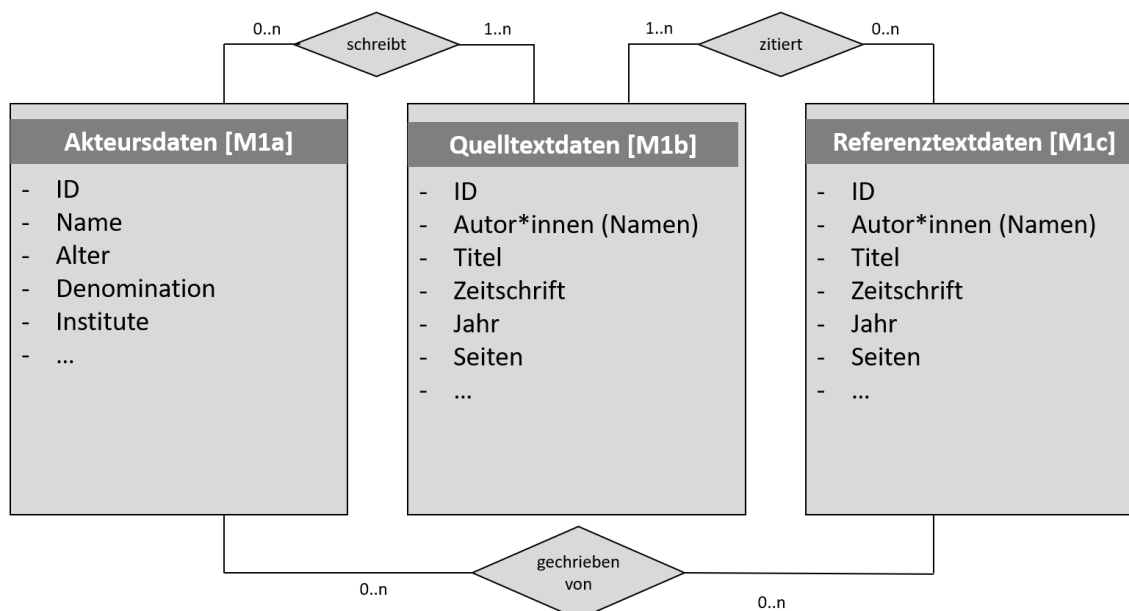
0..n
schreibt
1..n
1..n
zitiert
0..n

Akteursdaten [M1a]
- ID
- Name
- Alter
- Denomination
- Institute
- ...

Quelltextdaten [M1b]
- ID
- Autor*innen (Namen)
- Titel
- Zeitschrift
- Jahr
- Seiten
- ...

Referenztextdaten [M1c]
- ID
- Autor*innen (Namen)
- Titel
- Zeitschrift
- Jahr
- Seiten
- ...

gechrieben von
0..n
0..n